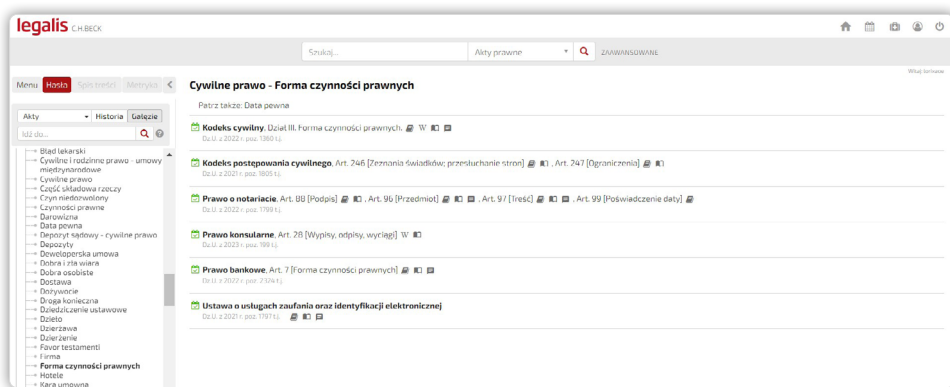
legalis C.H.BECK

Szukaj... Akty prawne ZAAWANSOWANE

Menu Hasła Spis treści Metryka

Akty Historia Gałęzie

Idź do...

Błąd lekarski
Cywilne i rodzinne prawo - umowy międzynarodowe
Cywilne prawo
Część składowa rzeczy
Czyn niedozwolony
Czynności prawne
Darowizna
Data pewna
Depozyt sądowy - cywilne prawo
Depozyty
Deweloperska umowa
Dobra i zła wiara
Dobra osobiste
Dostawa
Dożywocie
Droga konieczna
Dziedziczenie ustawowe
Dzieło
Dzierżawa
Dzierżenie
Favor testamenti
Firma
Forma czynności prawnych
Hotele
Kara umowna

Włącz tłumacz

Cywilne prawo - Forma czynności prawnych

Patrz także: Data pewna

Kodeks cywilny, Dział III. Forma czynności prawnych. W
Dz.U. z 2022 r. poz. 1360 t.j.

Kodeks postępowania cywilnego, Art. 246 [Zeznania świadków; przesłuchanie stron], Art. 247 [Ograniczenia]
Dz.U. z 2021 r. poz. 1805 t.j.

Prawo o notariacie, Art. 88 [Podpis], Art. 96 [Przedmiot], Art. 97 [Treść], Art. 99 [Poświadczenie daty]
Dz.U. z 2022 r. poz. 1799 t.j.

Prawo konsularne, Art. 28 [Wypisy, odpisy, wyciągi] W
Dz.U. z 2023 r. poz. 199 t.j.

Prawo bankowe, Art. 7 [Forma czynności prawnych]
Dz.U. z 2022 r. poz. 2324 t.j.

Ustawa o usługach zaufania oraz identyfikacji elektronicznej
Dz.U. z 2021 r. poz. 1797 t.j.